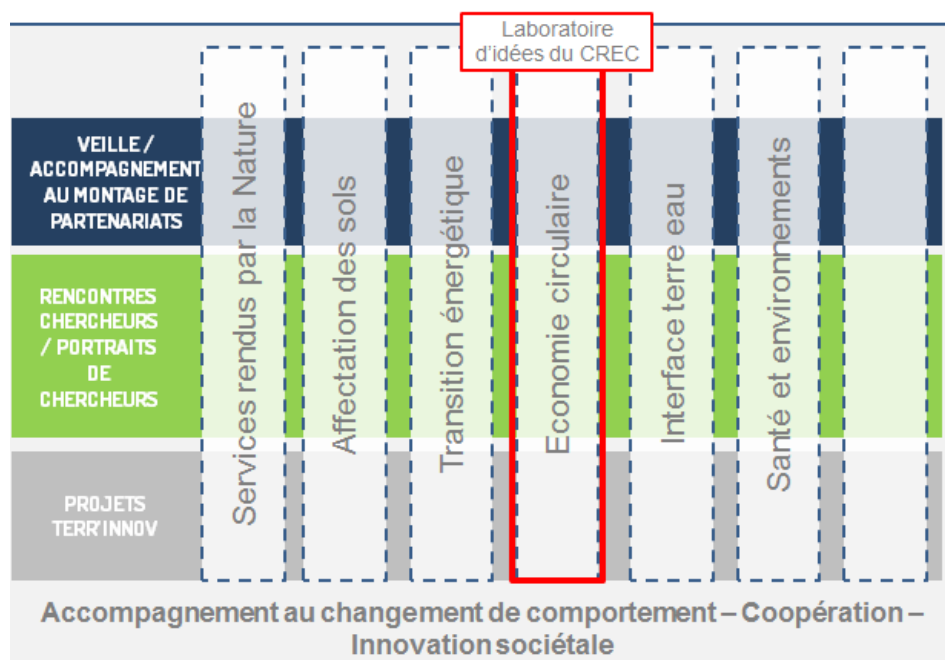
Laboratoire d'idées du CREC

VEILLE / ACCOMPAGNEMENT AU MONTAGE DE PARTENARIATS

RENCONTRES CHERCHEURS / PORTRAITS DE CHERCHEURS

PROJETS TERR'INNOV

Services rendus par la Nature

Affectation des sols

Transition énergétique

Economie circulaire

Interface terre eau

Santé et environnements

Accompagnement au changement de comportement – Coopération – Innovation sociétale